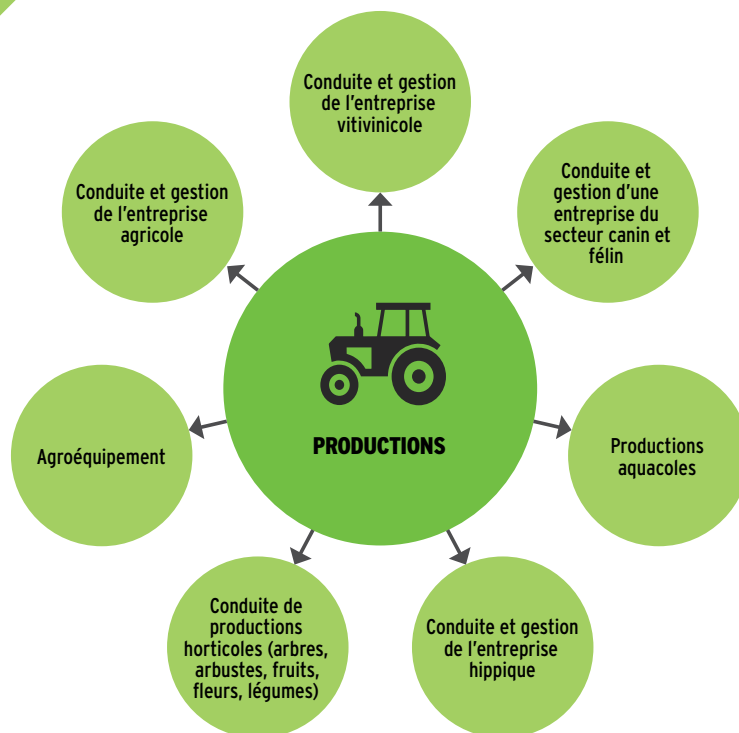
PRODUCTIONS

Conduite et gestion de l'entreprise vitivinicole

Conduite et gestion d'une entreprise du secteur canin et félin

Productions aquacoles

Conduite et gestion de l'entreprise hippique

Conduite de productions horticoles (arbres, arbustes, fruits, fleurs, légumes)

Agroéquipement

Conduite et gestion de l'entreprise agricole